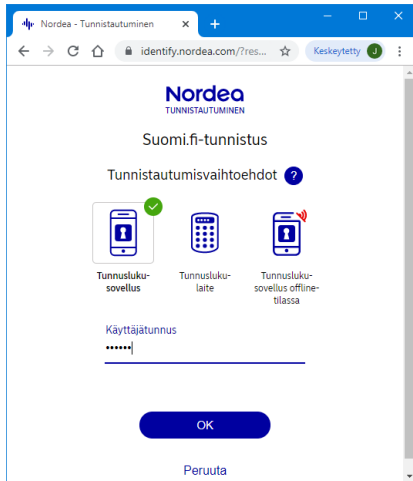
Nordea - Tunnistautuminen
×
+
identify.nordea.com/?res...
Keskeytetty
J

Nordea
TUNNISTAUTUMINEN

Suomi.fi-tunnistus

Tunnistautumisvaihtoehdot ?

Tunnuslukusovellus

Tunnuslukulaite

Tunnuslukusovellus offlinetilassa

Käyttäjätunnus
••••••

OK

Peruuta